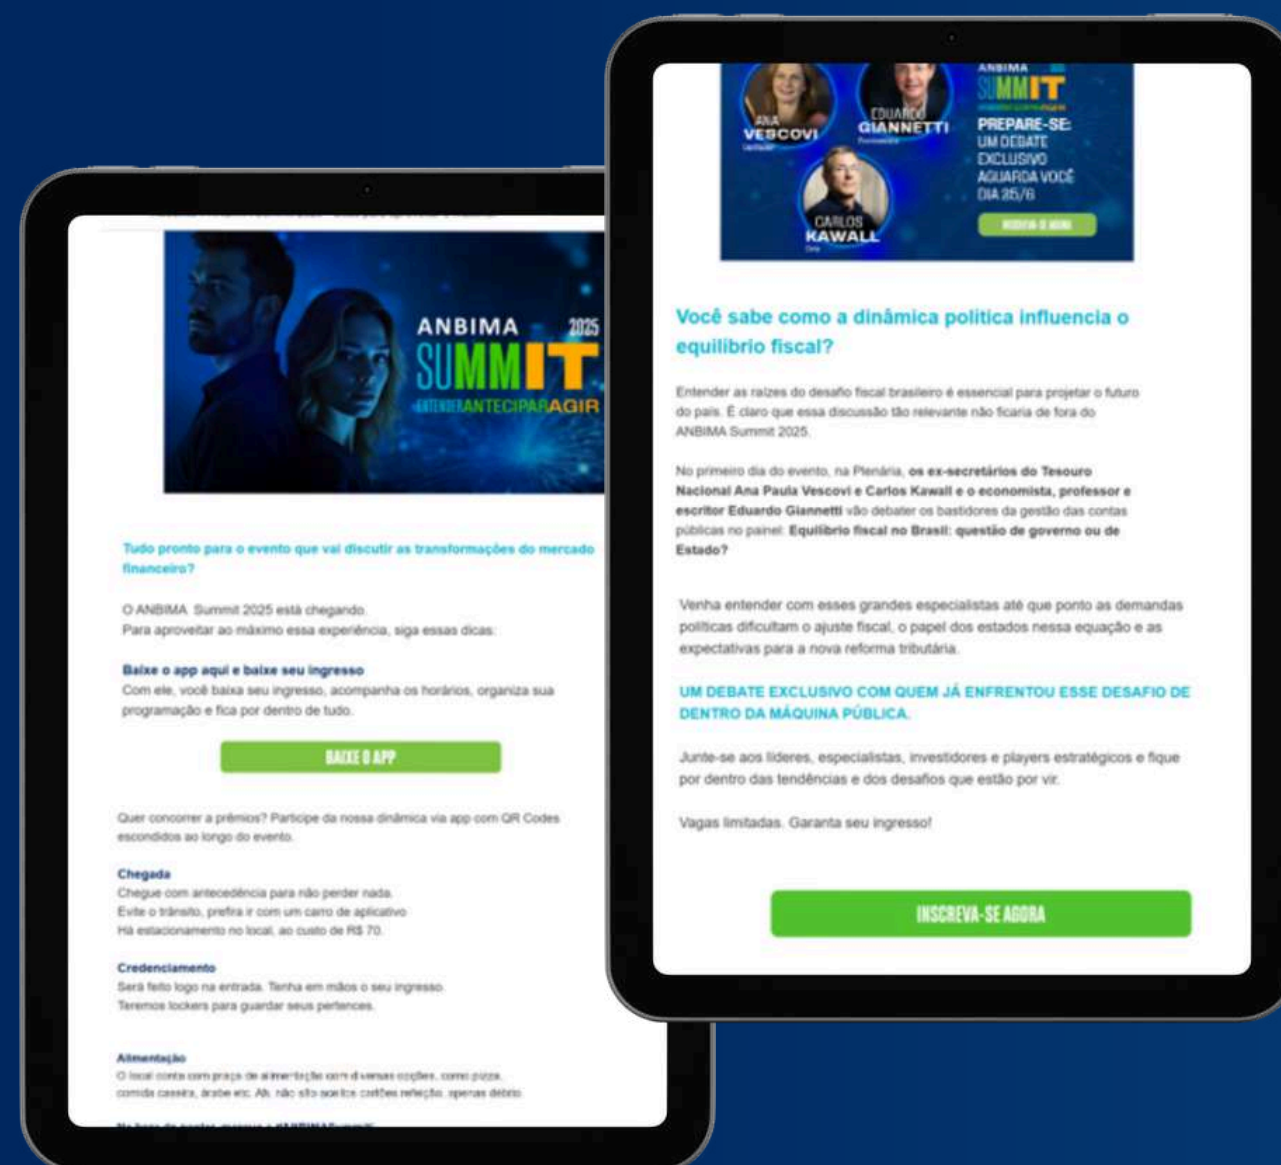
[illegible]

ANBIMA 2025
SUMMIT
ENTENDER ANTECIPAR AGIR

Tudo pronto para o evento que vai discutir as transformações do mercado financeiro?

O ANBIMA Summit 2025 está chegando.
Para aproveitar ao máximo essa experiência, siga essas dicas:

Baixe o app aqui e baixe seu ingresso
Com ele, você baixa seu ingresso, acompanha os horários, organiza sua programação e fica por dentro de tudo.

BAIXE O APP

Quer concorrer a prêmios? Participe da nossa dinâmica via app com QR Codes escondidos ao longo do evento.

Chegada
Chegue com antecedência para não perder nada.
Evite o trânsito, prefira ir com um carro de aplicativo.
Há estacionamento no local, ao custo de R$ 70.

Credenciamento
Será feito logo na entrada. Tenha em mãos o seu ingresso.
Teremos lockers para guardar seus pertences.

Alimentação
O local conta com praça de alimentação com diversas opções, como pizza, comida caseira, árabe etc. Ah, não são aceitos cartões refeição, apenas débito.

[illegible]

ANA VESCOVI
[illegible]
EDUARDO GIANNETTI
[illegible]
CARLOS KAWALL
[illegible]
ANBIMA
SUMMIT
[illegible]
PREPARE-SE:
UM DEBATE EXCLUSIVO AGUARDA VOCÊ DIA 25/6
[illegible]

Você sabe como a dinâmica política influencia o equilíbrio fiscal?

Entender as raízes do desafio fiscal brasileiro é essencial para projetar o futuro do país. É claro que essa discussão tão relevante não ficaria de fora do ANBIMA Summit 2025.

No primeiro dia do evento, na Plenária, os ex-secretários do Tesouro Nacional Ana Paula Vescovi e Carlos Kawall e o economista, professor e escritor Eduardo Giannetti vão debater os bastidores da gestão das contas públicas no painel: Equilíbrio fiscal no Brasil: questão de governo ou de Estado?

Venha entender com esses grandes especialistas até que ponto as demandas políticas dificultam o ajuste fiscal, o papel dos estados nessa equação e as expectativas para a nova reforma tributária.

UM DEBATE EXCLUSIVO COM QUEM JÁ ENFRENTOU ESSE DESAFIO DE DENTRO DA MÁQUINA PÚBLICA.

Junte-se aos líderes, especialistas, investidores e players estratégicos e fique por dentro das tendências e dos desafios que estão por vir.

Vagas limitadas. Garanta seu ingresso!

INSCREVA-SE AGORA